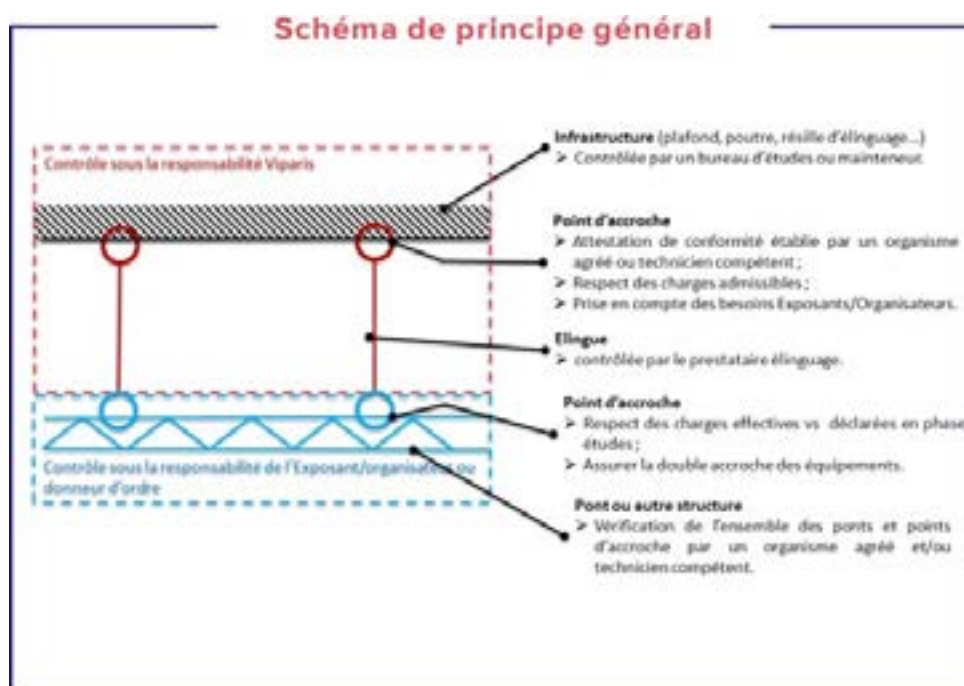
Schéma de principe général

Contrôle sous la responsabilité Viparis

Contrôle sous la responsabilité de l'Exposant/organisateur ou donneur d'ordre

Infrastructure (plafond, poutre, résille d'élinguage...)
➢ Contrôlée par un bureau d'études ou mainteneur.

Point d'accroche
➢ Attestation de conformité établie par un organisme agréé ou technicien compétent ;
➢ Respect des charges admissibles ;
➢ Prise en compte des besoins Exposants/Organisateurs.

Elingue
➢ contrôlée par le prestataire élinguage.

Point d'accroche
➢ Respect des charges effectives vs déclarées en phase études ;
➢ Assurer la double accroche des équipements.

Pont ou autre structure
➢ Vérification de l'ensemble des ponts et points d'accroche par un organisme agréé et/ou technicien compétent.